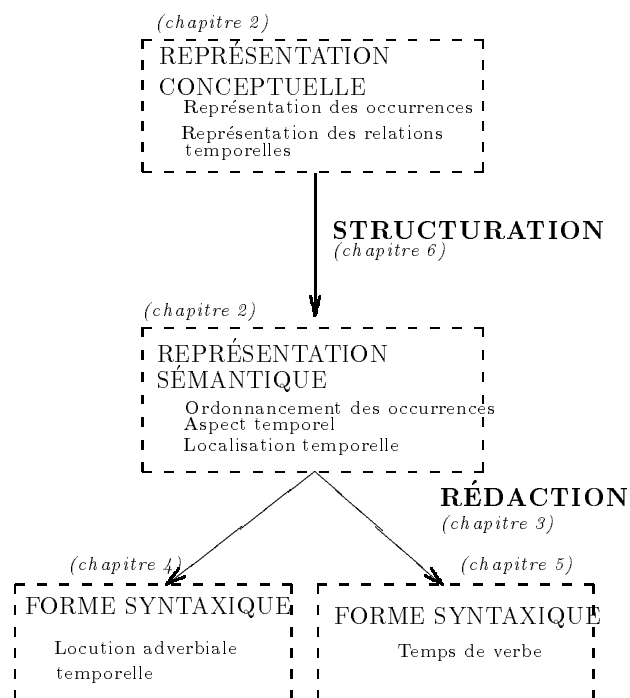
(chapitre 2)

REPRÉSENTATION CONCEPTUELLE

Représentation des occurrences

Représentation des relations temporelles

STRUCTURATION
(chapitre 6)

(chapitre 2)

REPRÉSENTATION SÉMANTIQUE

Ordonnancement des occurrences
Aspect temporel
Localisation temporelle

RÉDACTION
(chapitre 3)

(chapitre 4)

FORME SYNTAXIQUE

Locution adverbiale temporelle

(chapitre 5)

FORME SYNTAXIQUE

Temps de verbe